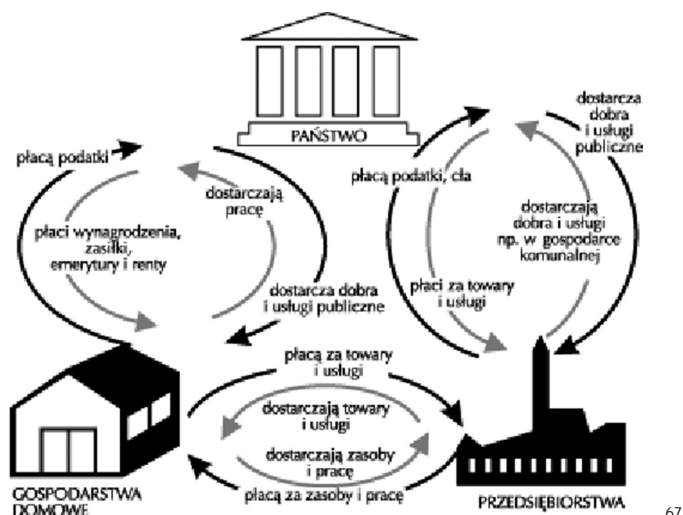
PAŃSTWO

płacą podatki

dostarczają pracę

płaci wynagrodzenia, zasiłki, emerytury i renty

dostarcza dobra i usługi publiczne

dostarcza dobra i usługi publiczne

płacą podatki, cła

dostarczają dobra i usługi np. w gospodarce komunalnej

płaci za towary i usługi

płacą za towary i usługi

dostarczają towary i usługi

dostarczają zasoby i pracę

płacą za zasoby i pracę

GOSPODARSTWA DOMOWE

PRZEDSIĘBIORSTWA

67